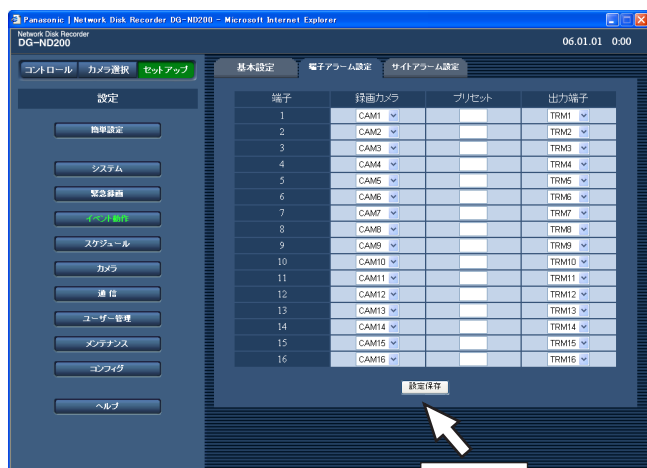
Panasonic | Network Disk Recorder DG-ND200 - Microsoft Internet Explorer

Network Disk Recorder
DG-ND200

06.01.01 0:00

コントロール カメラ選択 セットアップ

設定

簡単設定

システム

緊急録画

イベント動作

スケジュール

カメラ

通信

ユーザー管理

メンテナンス

コンフィグ

ヘルプ

基本設定 端子アラーム設定 サイトアラーム設定

| 端子 | 録画カメラ | プリセット | 出力端子 |
|---|---|---|---|
| 1 | CAM1 | | TRM1 |
| 2 | CAM2 | | TRM2 |
| 3 | CAM3 | | TRM3 |
| 4 | CAM4 | | TRM4 |
| 5 | CAM5 | | TRM5 |
| 6 | CAM6 | | TRM6 |
| 7 | CAM7 | | TRM7 |
| 8 | CAM8 | | TRM8 |
| 9 | CAM9 | | TRM9 |
| 10 | CAM10 | | TRM10 |
| 11 | CAM11 | | TRM11 |
| 12 | CAM12 | | TRM12 |
| 13 | CAM13 | | TRM13 |
| 14 | CAM14 | | TRM14 |
| 15 | CAM15 | | TRM15 |
| 16 | CAM16 | | TRM16 |

設定保存